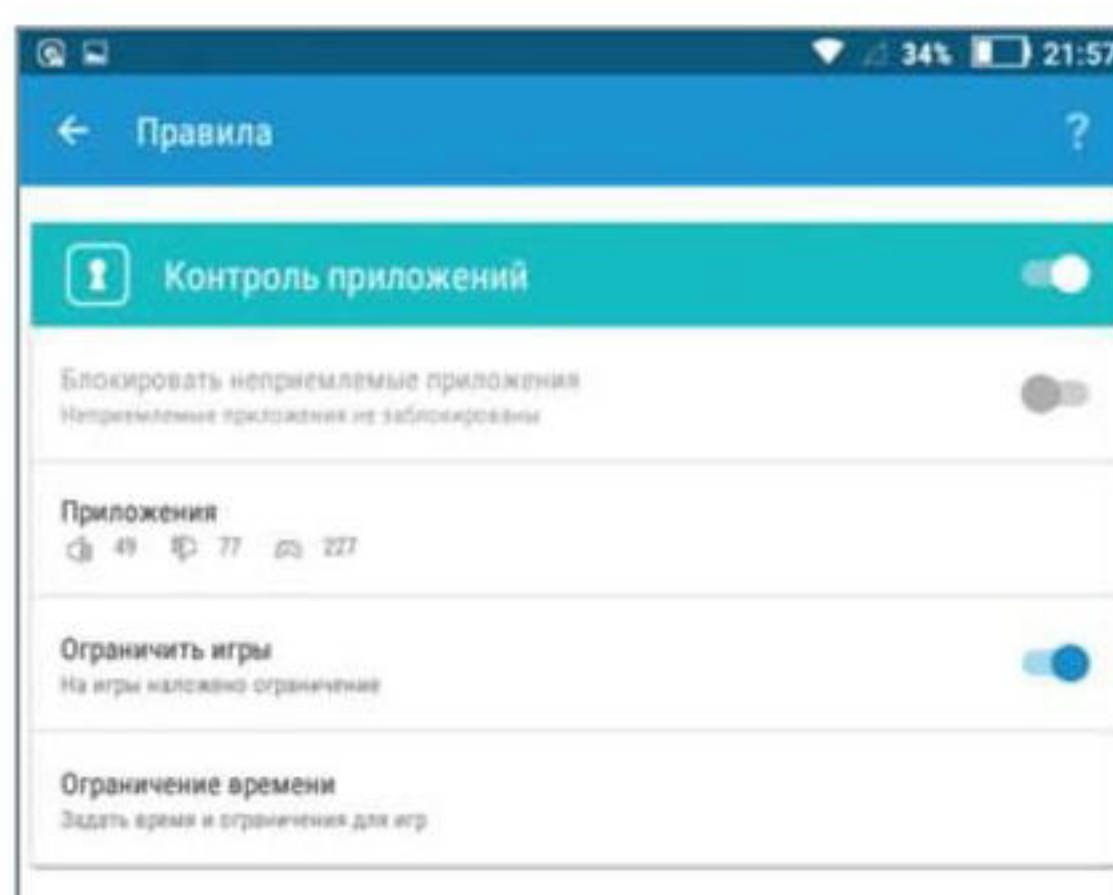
34% 21:57

Правила

?

Контроль приложений

Блокировать неприемлемые приложения
Неприемлемые приложения не заблокированы

Приложения
49 77 227

Ограничить игры
На игры наложено ограничение

Ограничение времени
Задать время и ограничения для игр